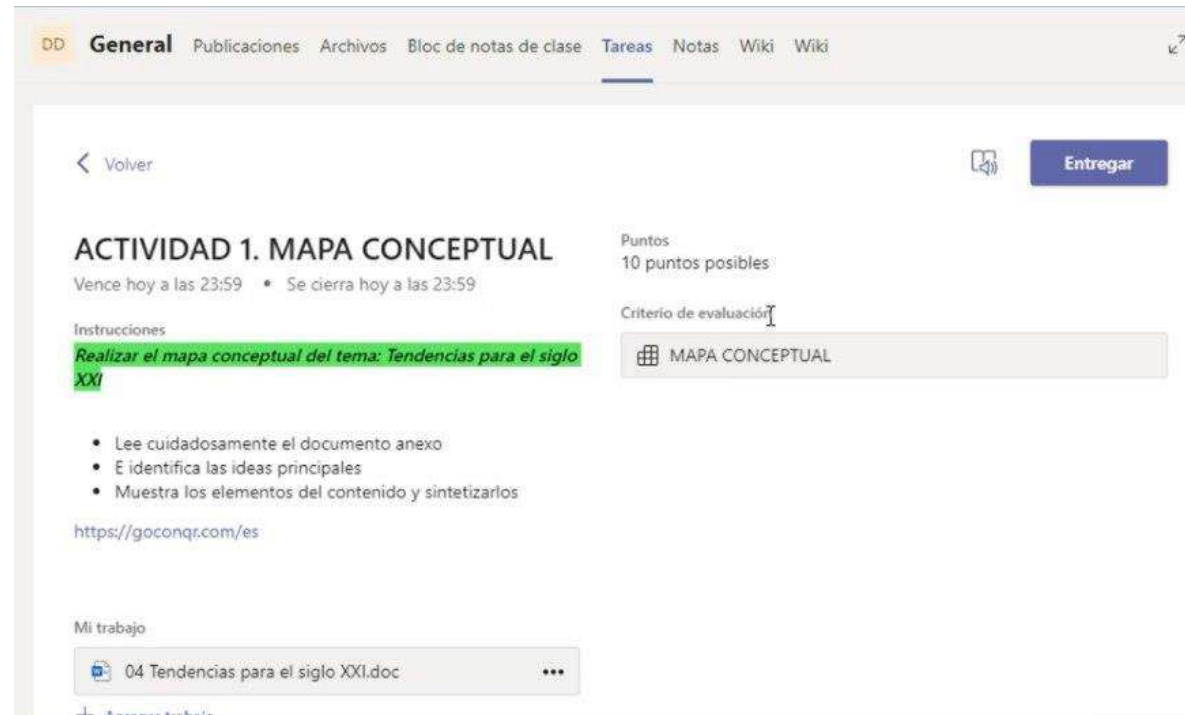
DD General Publicaciones Archivos Bloc de notas de clase Tareas Notas Wiki Wiki

Volver

Entregar

ACTIVIDAD 1. MAPA CONCEPTUAL
Vence hoy a las 23:59 • Se cierra hoy a las 23:59

Instrucciones
Realizar el mapa conceptual del tema: Tendencias para el siglo XXI

- Lee cuidadosamente el documento anexo
- E identifica las ideas principales
- Muestra los elementos del contenido y sintetizarlos

https://goconqr.com/es

Mi trabajo
04 Tendencias para el siglo XXI.doc •••

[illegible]

Puntos
10 puntos posibles

Criterio de evaluación

MAPA CONCEPTUAL